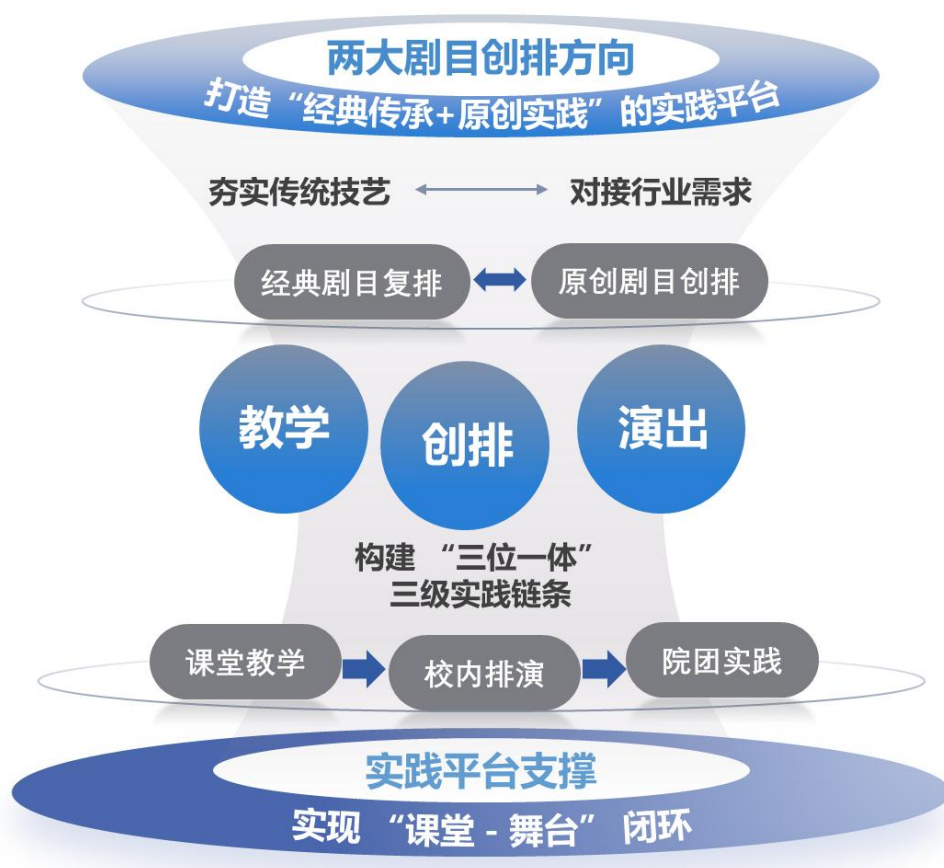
两大剧目创排方向
打造“经典传承+原创实践”的实践平台

夯实传统技艺 对接行业需求

经典剧目复排 原创剧目创排

教学 创排 演出

构建“三位一体”
三级实践链条

课堂教学 校内排演 院团实践

实践平台支撑
实现“课堂 - 舞台”闭环